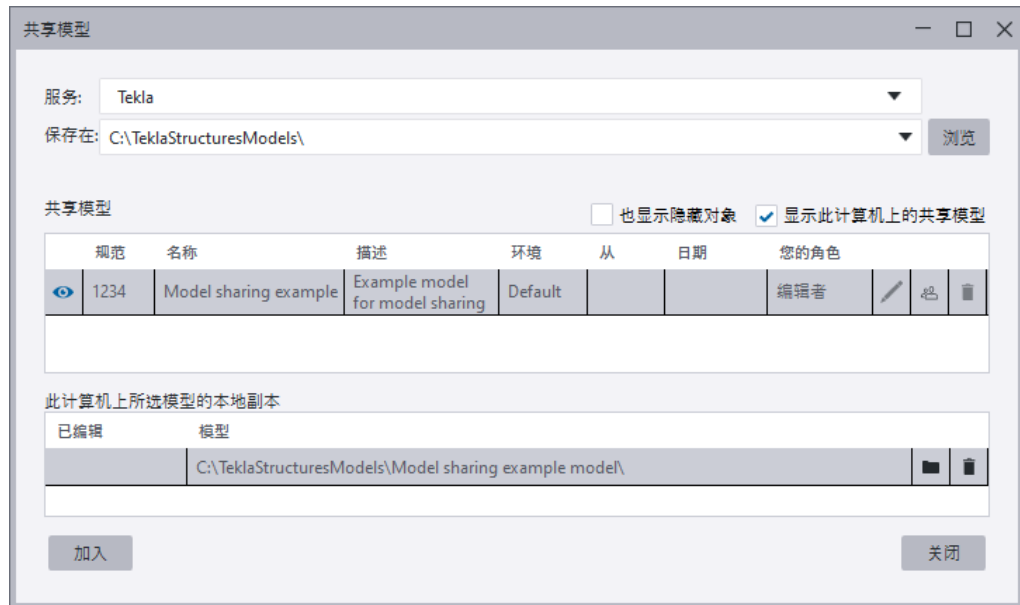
共享模型

服务: Tekla

保存在: C:\TeklaStructuresModels\

浏览

共享模型

也显示隐藏对象

显示此计算机上的共享模型

|  | 规范 | 名称 | 描述 | 环境 | 从 | 日期 | 您的角色 |  |  |  |
|---|---|---|---|---|---|---|---|---|---|---|
|  | 1234 | Model sharing example | Example model for model sharing | Default |  |  | 编辑者 |  |  |  |

此计算机上所选模型的本地副本

| 已编辑 | 模型 |  |  |
|---|---|---|---|
|  | C:\TeklaStructuresModels\Model sharing example model\ |  |  |

加入

关闭